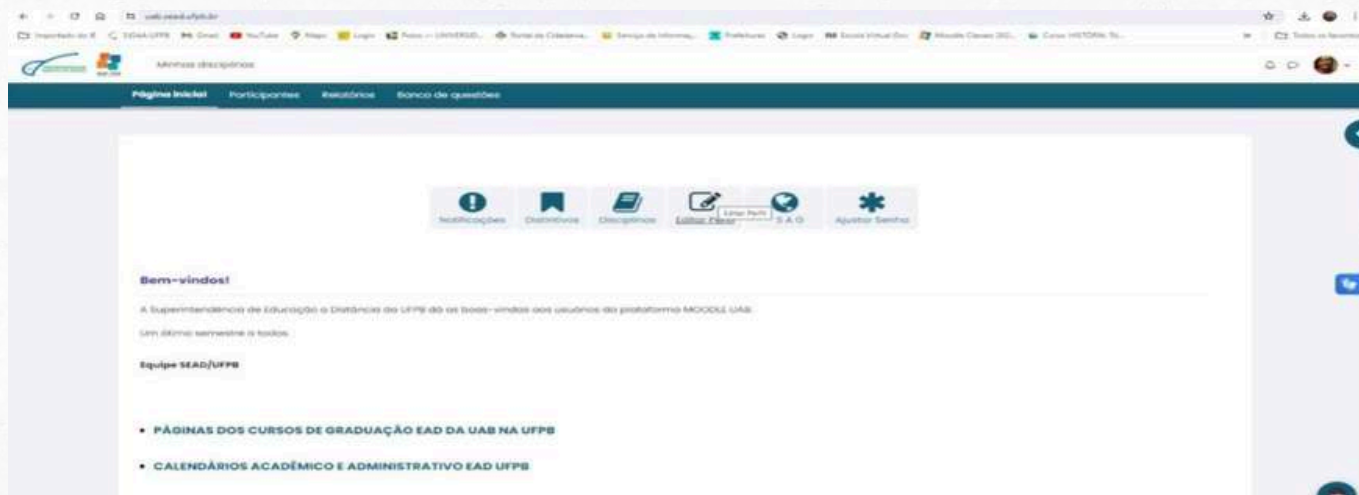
uab.sead.ufpb.br

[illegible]

Minhas disciplinas

Página inicial Participantes Relatórios Banco de questões

Notificações Distintivos Disciplinas Editar Perfil Editar Perfil S A G Ajustar Senha

Bem-vindos!

A Superintendência de Educação a Distância da UFPB dá as boas-vindas aos usuários da plataforma MOODLE UAB.

Um ótimo semestre a todos.

Equipe SEAD/UFPB

• PÁGINAS DOS CURSOS DE GRADUAÇÃO EAD DA UAB NA UFPB

• CALENDÁRIOS ACADÊMICO E ADMINISTRATIVO EAD UFPB